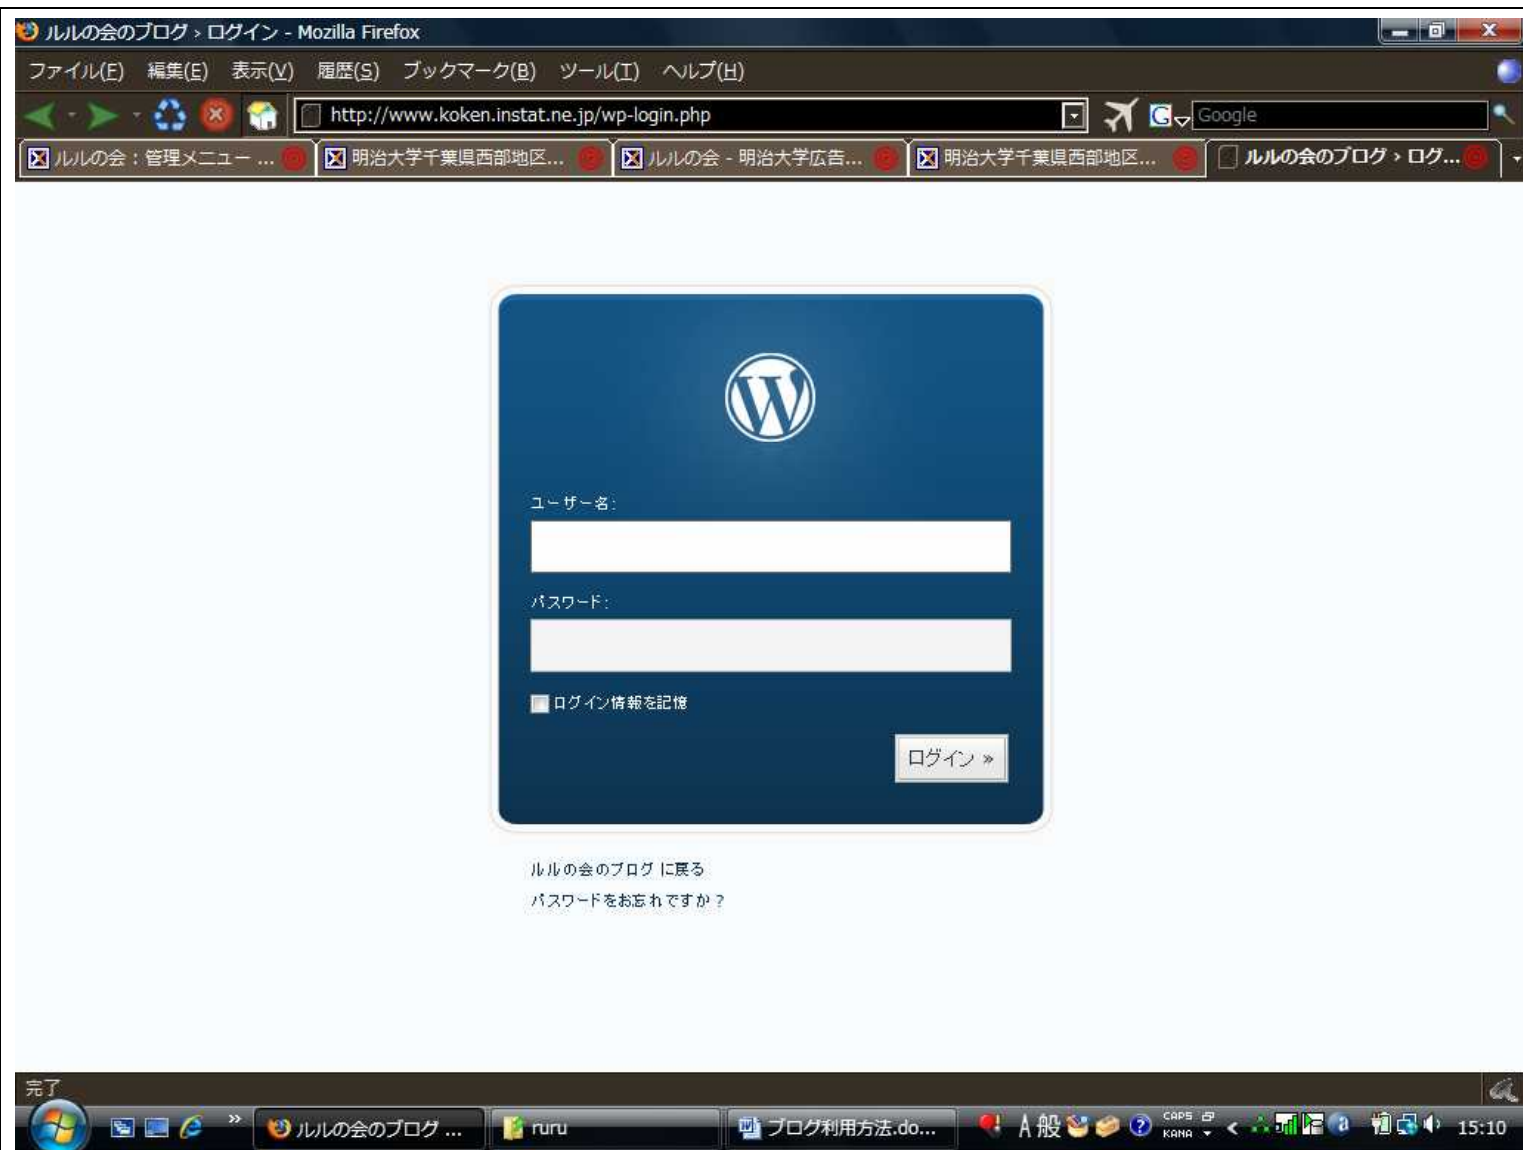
ルルの会のブログ › ログイン - Mozilla Firefox

ファイル(F) 編集(E) 表示(V) 履歴(S) ブックマーク(B) ツール(T) ヘルプ(H)

http://www.koken.instat.ne.jp/wp-login.php

Google

ルルの会：管理メニュー ... 明治大学千葉県西部地区... ルルの会 - 明治大学広告... 明治大学千葉県西部地区... ルルの会のブログ › ログ...

ユーザー名:

パスワード:

ログイン情報を記憶

ログイン »

ルルの会のブログ に戻る

パスワードをお忘れですか ?

完了

ルルの会のブログ ... ruru ブログ利用方法.do... A 般 CAPS KANA 15:10